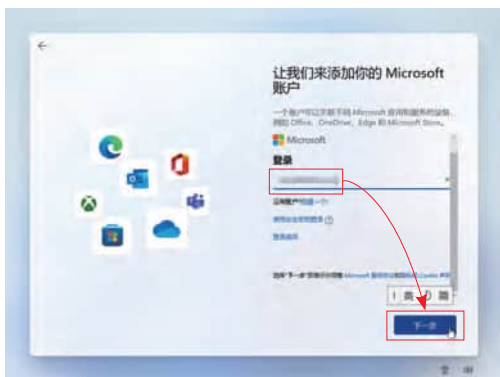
让我们来添加你的 Microsoft 账户

一个账户可以访问你的 Microsoft 应用和服务的设备，例如 Office、OneDrive、Edge 和 Microsoft Store。

Microsoft

登录

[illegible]

没有账户？创建一个!

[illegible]

登录选项

选择"下一步"即表示你同意 Microsoft 服务协议和隐私和 Cookie 声明

下一步